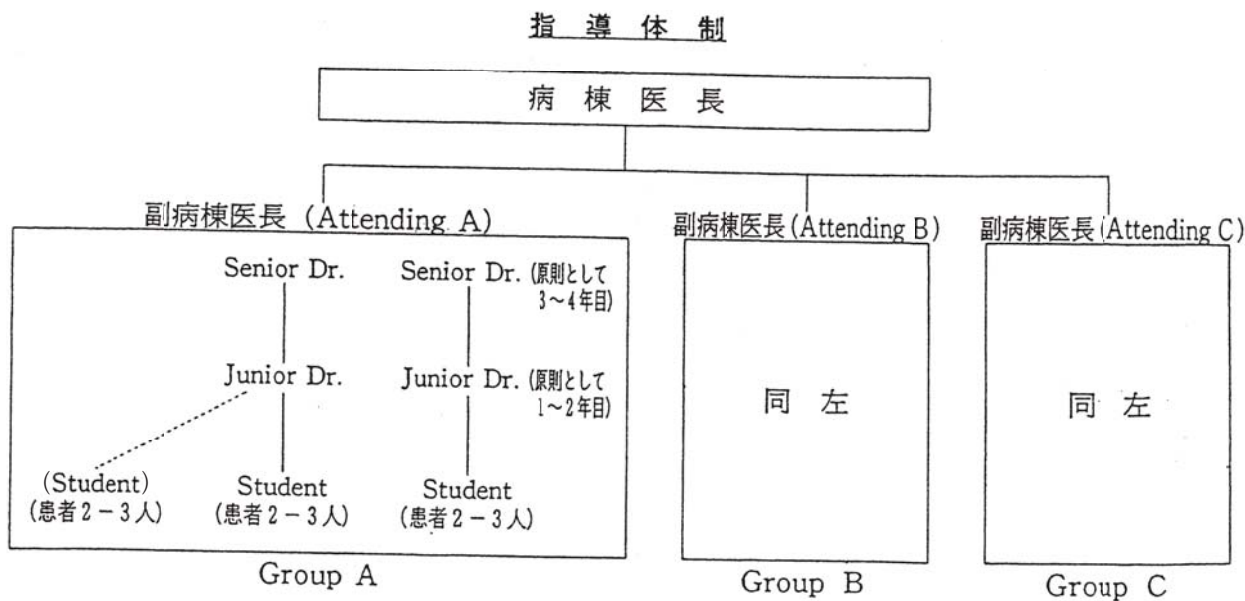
指 導 体 制

病 棟 医 長

副病棟医長（Attending A）

Senior Dr.

Senior Dr. (原則として 3～4年目)

Junior Dr.

Junior Dr. (原則として 1～2年目)

(Student) (患者 2 － 3 人)

Student (患者 2 － 3 人)

Student (患者 2 － 3 人)

Group A

副病棟医長（Attending B）

同 左

Group B

副病棟医長（Attending C）

同 左

Group C